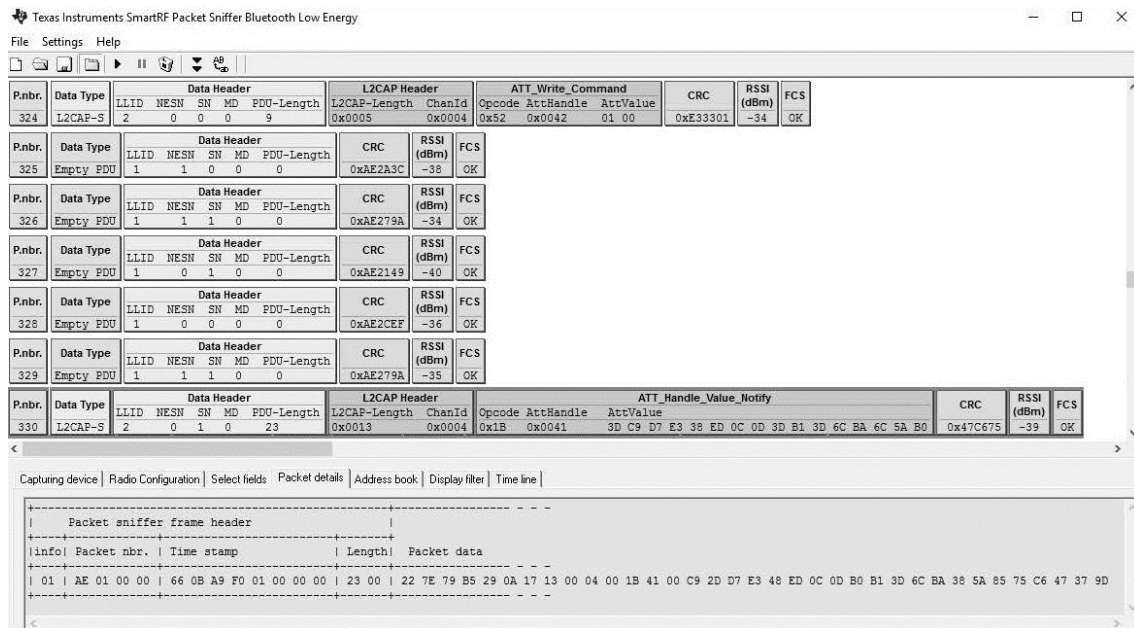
Texas Instruments SmartRF Packet Sniffer Bluetooth Low Energy

File Settings Help

| P.nbr. | Data Type | Data Header LLID NESN SN MD PDU-Length | L2CAP Header L2CAP-Length ChanId | ATT_Write_Command Opcode AttHandle AttValue | CRC | RSSI (dBm) | FCS |
|---|---|---|---|---|---|---|---|
| 324 | L2CAP-S | 2 0 0 0 9 | 0x0005 0x0004 | 0x52 0x0042 01 00 | 0xE33301 | -34 | OK |

| P.nbr. | Data Type | Data Header LLID NESN SN MD PDU-Length | CRC | RSSI (dBm) | FCS |
|---|---|---|---|---|---|
| 325 | Empty PDU | 1 1 0 0 0 | 0xAE2A3C | -38 | OK |
| 326 | Empty PDU | 1 1 1 0 0 | 0xAE279A | -34 | OK |
| 327 | Empty PDU | 1 0 1 0 0 | 0xAE2149 | -40 | OK |
| 328 | Empty PDU | 1 0 0 0 0 | 0xAE2CEF | -36 | OK |
| 329 | Empty PDU | 1 1 1 0 0 | 0xAE279A | -35 | OK |

| P.nbr. | Data Type | Data Header LLID NESN SN MD PDU-Length | L2CAP Header L2CAP-Length ChanId | ATT_Handle_Value_Notify Opcode AttHandle AttValue | CRC | RSSI (dBm) | FCS |
|---|---|---|---|---|---|---|---|
| 330 | L2CAP-S | 2 0 1 0 23 | 0x0013 0x0004 | 0x1B 0x0041 3D C9 D7 E3 38 ED 0C 0D 3D B1 3D 6C BA 6C 5A B0 | 0x47C675 | -39 | OK |

Capturing device | Radio Configuration | Select fields | Packet details | Address book | Display filter | Time line

| Packet sniffer frame header |
|info| Packet nbr. | Time stamp | Length| Packet data
| 01 | AE 01 00 00 | 66 0B A9 F0 01 00 00 00 | 23 00 | 22 7E 79 B5 29 0A 17 13 00 04 00 1B 41 00 C9 2D D7 E3 48 ED 0C 0D B0 B1 3D 6C BA 38 5A 85 75 C6 47 37 9D